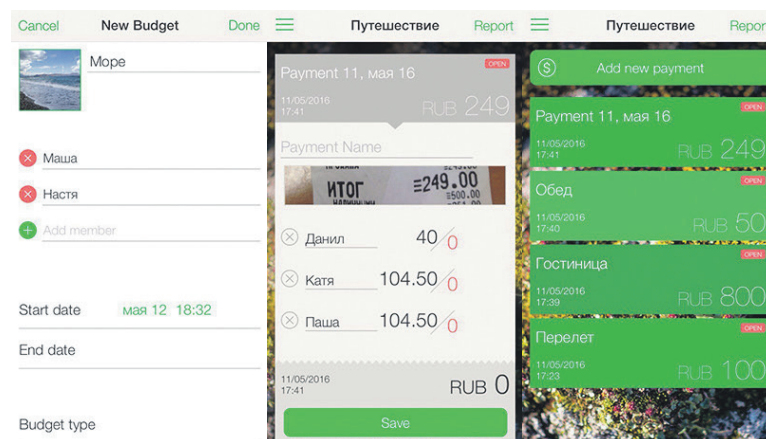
Cancel New Budget Done

Море

Маша

Настя

Add member

Start date мая 12 18:32

End date

Budget type

Путешествие Report

OPEN

Payment 11, мая 16

11/05/2016
17:41

RUB 249

Payment Name

ИТОГ ≡249.00

Данил 40 0

Катя 104.50 0

Паша 104.50 0

11/05/2016
17:41

RUB 0

Save

Путешествие Repor

Add new payment

OPEN

Payment 11, мая 16

11/05/2016
17:41

RUB 249

OPEN

Обед

11/05/2016
17:40

RUB 50

OPEN

Гостиница

11/05/2016
17:39

RUB 800

OPEN

Перелет

11/05/2016
17:23

RUB 100